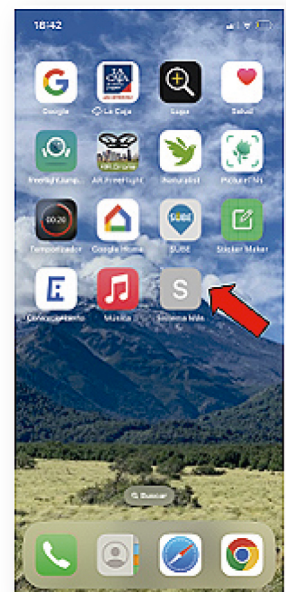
18:42

Google

La Caja

Lupa

Salud

FreeFlight Kamp...

AR FreeFlight

iNaturalist

PictureThis

00:26

Temporizador

Google Home

SUBE

SUBE

Sticker Maker

Conocimiento

Música

S

Sistema Inla

Buscar